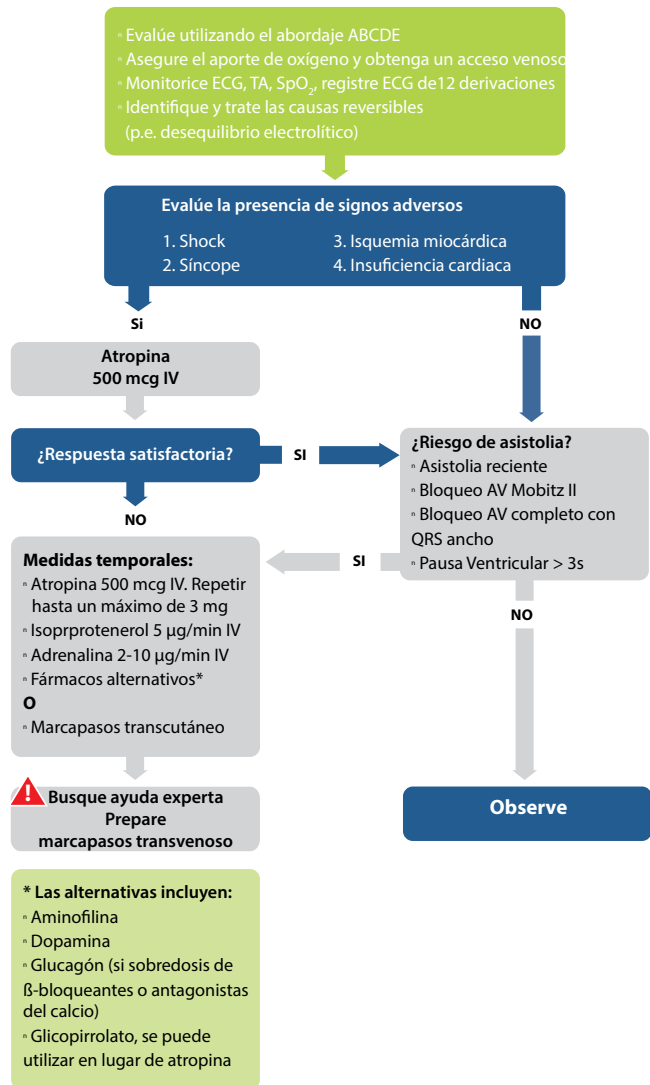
▪ Evalúe utilizando el abordaje ABCDE
▪ Asegure el aporte de oxígeno y obtenga un acceso venoso
▪ Monitorice ECG, TA, $SpO_2$, registre ECG de12 derivaciones
▪ Identifique y trate las causas reversibles (p.e. desequilibrio electrolítico)

Evalúe la presencia de signos adversos
1. Shock
2. Síncope
3. Isquemia miocárdica
4. Insuficiencia cardiaca

Si

NO

Atropina
500 mcg IV

¿Respuesta satisfactoria?

SI

NO

¿Riesgo de asistolia?
▪ Asistolia reciente
▪ Bloqueo AV Mobitz II
▪ Bloqueo AV completo con QRS ancho
▪ Pausa Ventricular > 3s

SI

Medidas temporales:
▪ Atropina 500 mcg IV. Repetir hasta un máximo de 3 mg
▪ Isoprprotenerol 5 µg/min IV
▪ Adrenalina 2-10 µg/min IV
▪ Fármacos alternativos*
O
▪ Marcapasos transcutáneo

NO

! Busque ayuda experta
Prepare
marcapasos transvenoso

Observe

* Las alternativas incluyen:
▪ Aminofilina
▪ Dopamina
▪ Glucagón (si sobredosis de ß-bloqueantes o antagonistas del calcio)
▪ Glicopirrolato, se puede utilizar en lugar de atropina